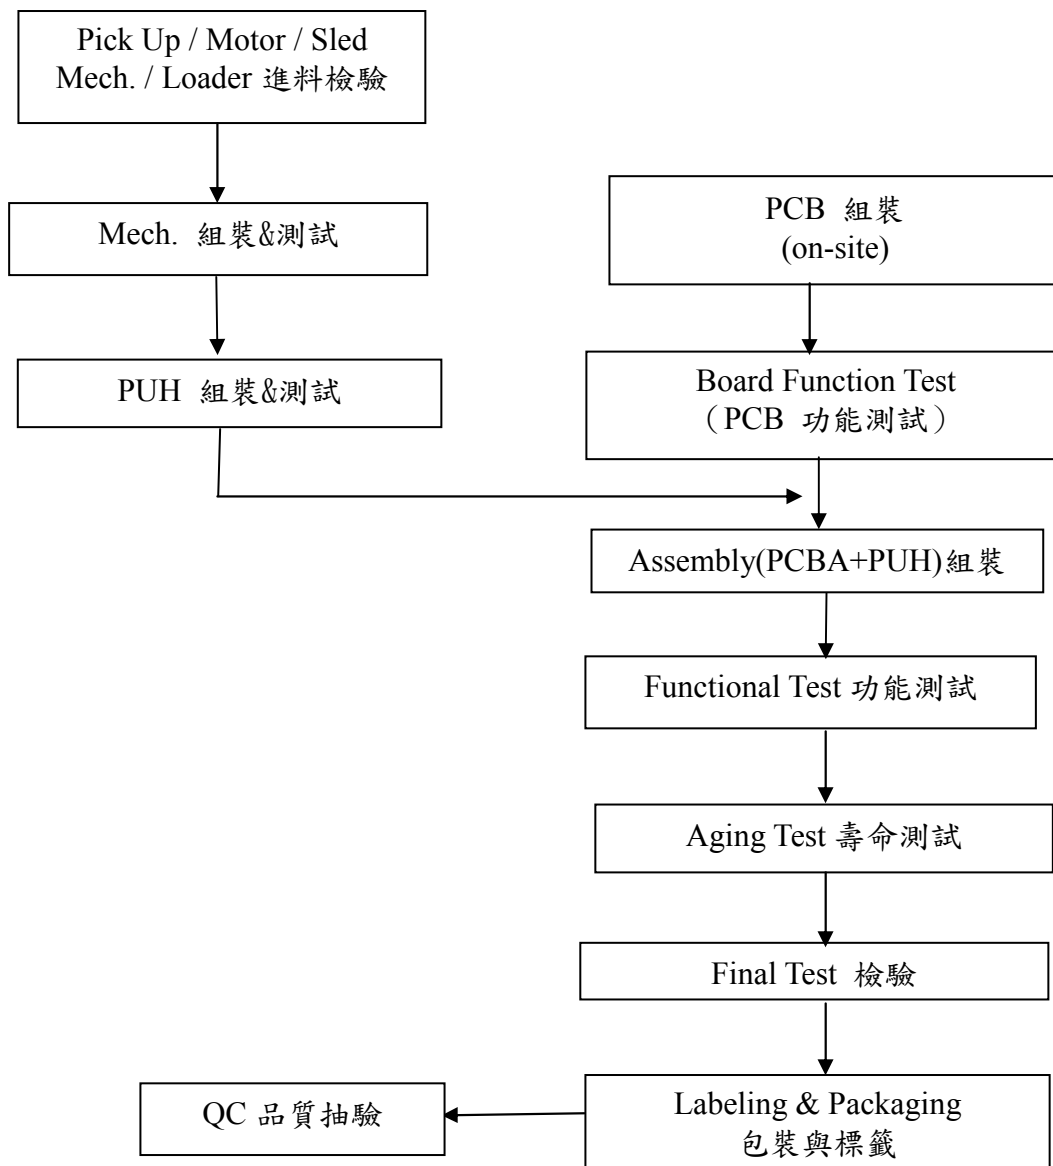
Pick Up / Motor / Sled Mech. / Loader 進料檢驗

Mech. 組裝&測試

PUH 組裝&測試

PCB 組裝 (on-site)

Board Function Test （PCB 功能測試）

Assembly(PCBA+PUH)組裝

Functional Test 功能測試

Aging Test 壽命測試

Final Test 檢驗

Labeling & Packaging 包裝與標籤

QC 品質抽驗